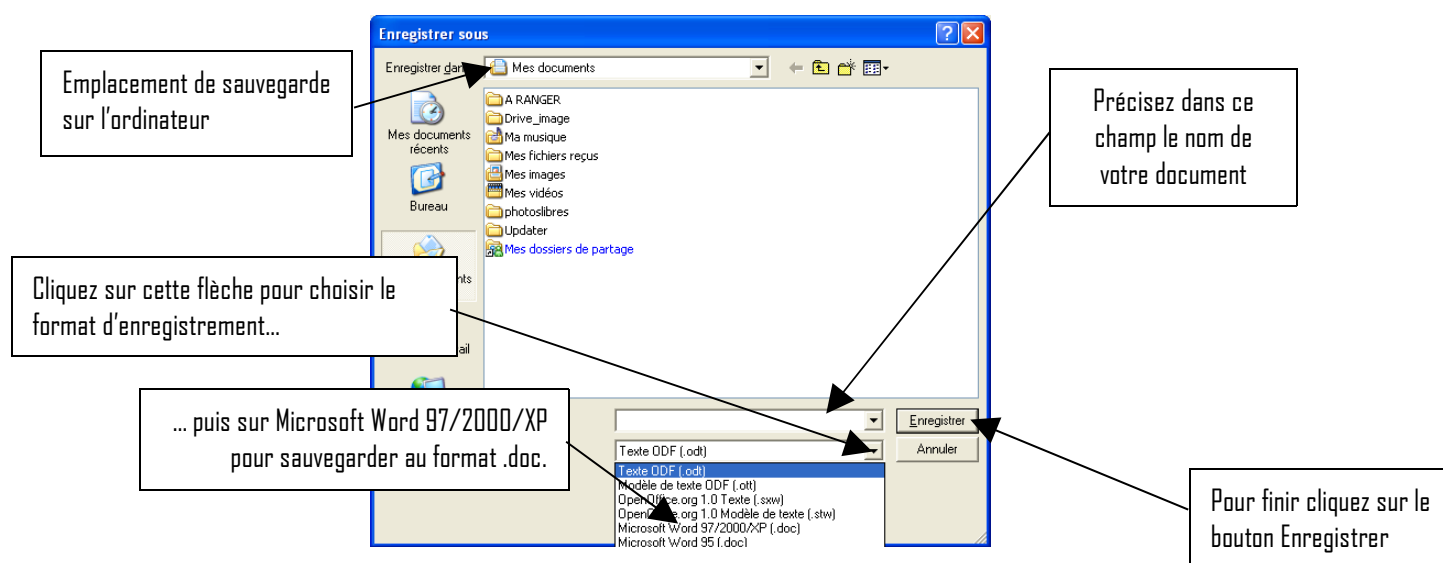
Enregistrer sous

Emplacement de sauvegarde sur l'ordinateur

Enregistrer dans Mes documents

Mes documents récents

Bureau

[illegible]nts

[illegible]ail

A RANGER
Drive_image
Ma musique
Mes fichiers reçus
Mes images
Mes vidéos
photoslibres
Updater
Mes dossiers de partage

Précisez dans ce champ le nom de votre document

Cliquez sur cette flèche pour choisir le format d'enregistrement...

... puis sur Microsoft Word 97/2000/XP pour sauvegarder au format .doc.

Enregistrer
Annuler

Texte ODF (.odt)

Texte ODF (.odt)
Modèle de texte ODF (.ott)
OpenOffice.org 1.0 Texte (.sxw)
OpenOffice.org 1.0 Modèle de texte (.stw)
Microsoft Word 97/2000/XP (.doc)
Microsoft Word 95 (.doc)

Pour finir cliquez sur le bouton Enregistrer